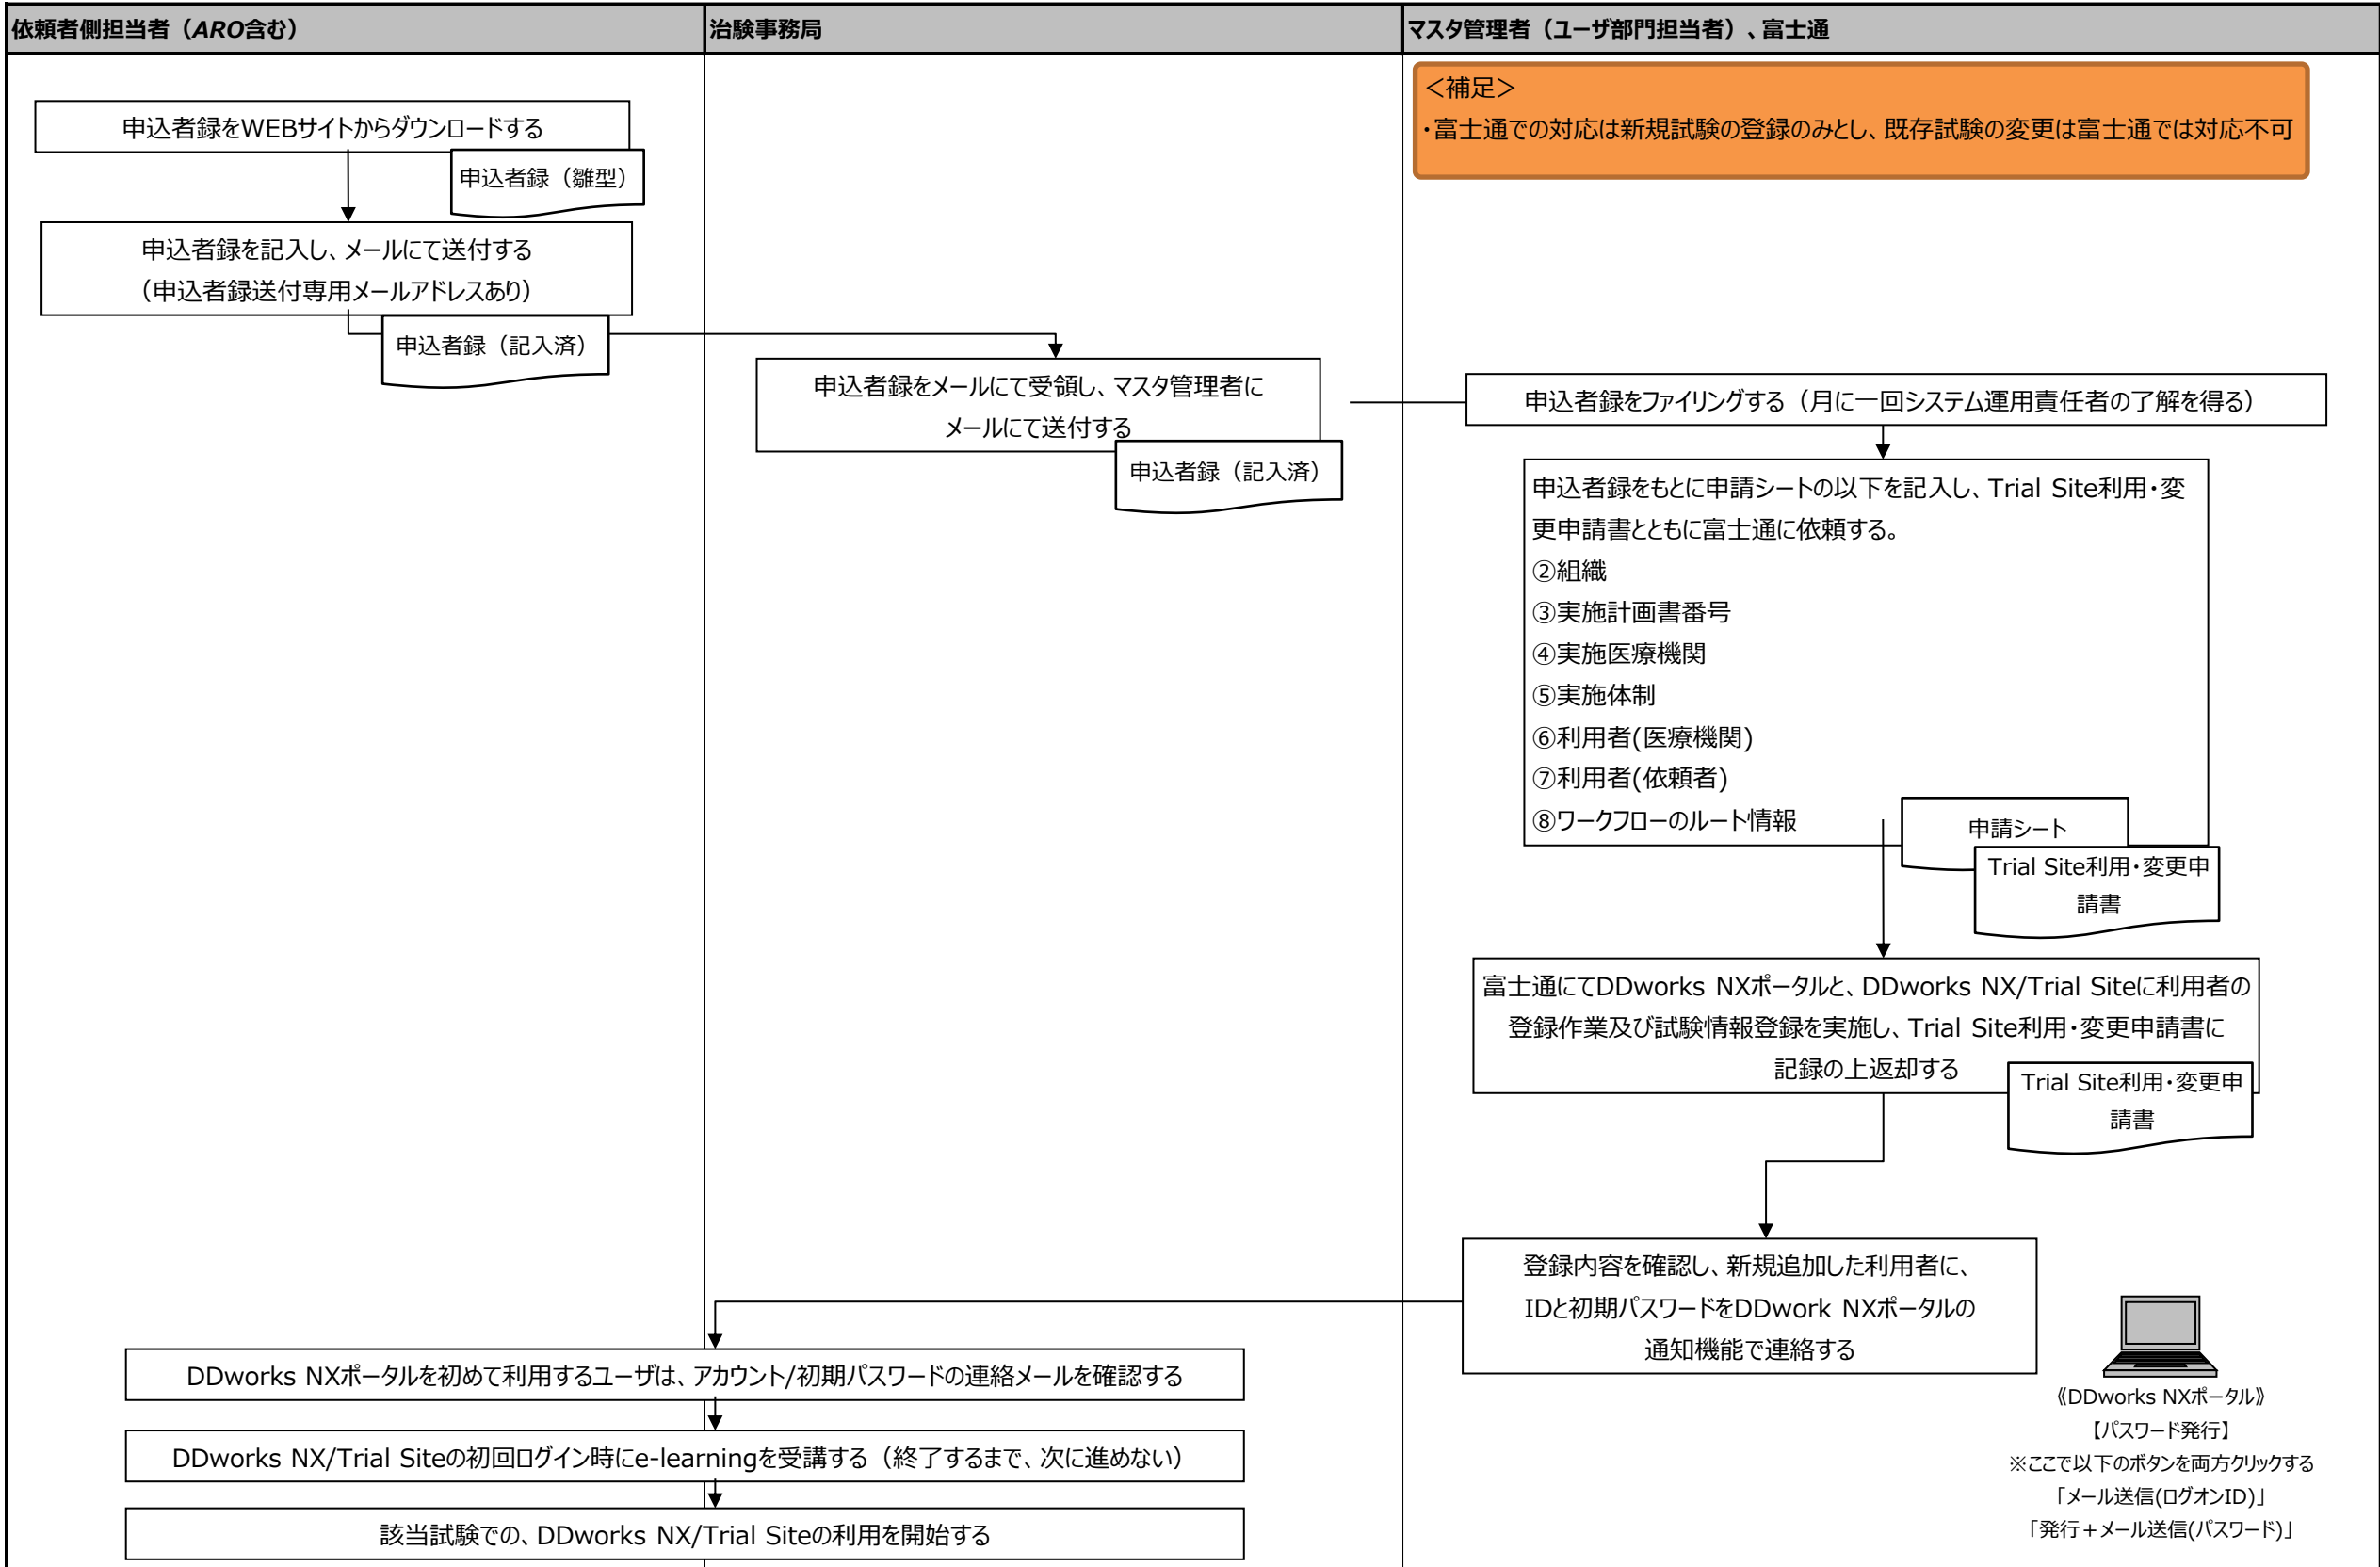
依頼者側担当者（ARO含む）

治験事務局

マスタ管理者（ユーザ部門担当者）、富士通

<補足>
・富士通での対応は新規試験の登録のみとし、既存試験の変更は富士通では対応不可

申込者録をWEBサイトからダウンロードする

申込者録（雛型）

申込者録を記入し、メールにて送付する
（申込者録送付専用メールアドレスあり）

申込者録（記入済）

申込者録をメールにて受領し、マスタ管理者に
メールにて送付する

申込者録（記入済）

申込者録をファイリングする（月に一回システム運用責任者の了解を得る）

申込者録をもとに申請シートの以下を記入し、Trial Site利用・変更申請書とともに富士通に依頼する。
②組織
③実施計画書番号
④実施医療機関
⑤実施体制
⑥利用者(医療機関)
⑦利用者(依頼者)
⑧ワークフローのルート情報

申請シート

Trial Site利用・変更申請書

富士通にてDDworks NXポータルと、DDworks NX/Trial Siteに利用者の登録作業及び試験情報登録を実施し、Trial Site利用・変更申請書に記録の上返却する

Trial Site利用・変更申請書

登録内容を確認し、新規追加した利用者に、IDと初期パスワードをDDwork NXポータルの通知機能で連絡する

《DDworks NXポータル》
【パスワード発行】
※ここで以下のボタンを両方クリックする
「メール送信(ログオンID)」
「発行＋メール送信(パスワード)」

DDworks NXポータルを初めて利用するユーザは、アカウント/初期パスワードの連絡メールを確認する

DDworks NX/Trial Siteの初回ログイン時にe-learningを受講する（終了するまで、次に進めない）

該当試験での、DDworks NX/Trial Siteの利用を開始する